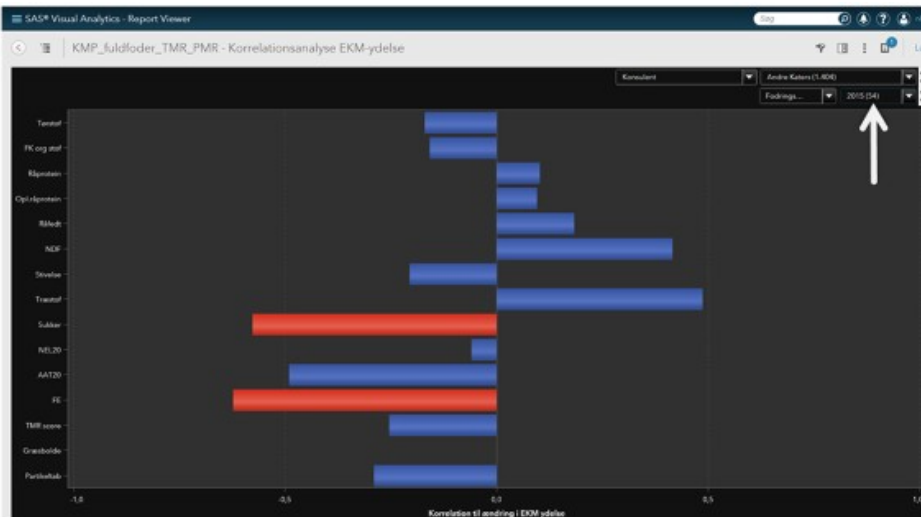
SAS® Visual Analytics - Report Viewer

Søg

KMP_fuldfoder_TMR_PMR - Korrelationsanalyse EKM-ydelse

Konsulent
Andre Katers (1.408)
Fodrings...
2015 (54)

Tørstof
FK org stof
Råprotein
Opl.råprotein
Råfedt
NDF
Stivelse
Træstof
Sukker
NEL20
AAT20
FE
TMR score
Græsbolde
Partikeltab

-1,0
-0,5
0,0
0,5
1,0

Korrelation til ændring i EKM ydelse